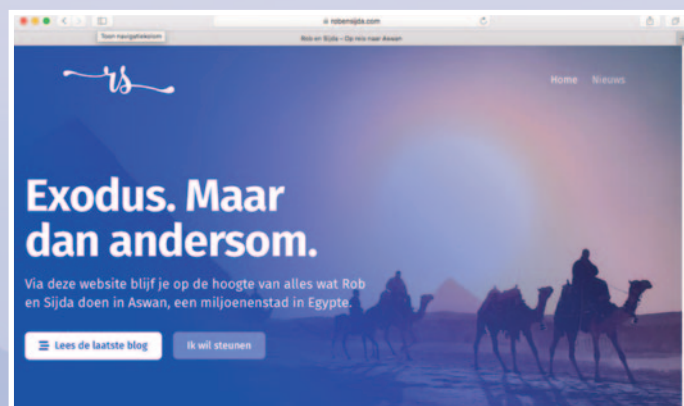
robensijda.com

Toon navigatiekolom

Rob en Sijda – Op reis naar Aswan

rs

Home Nieuws

Exodus. Maar dan andersom.

Via deze website blijf je op de hoogte van alles wat Rob en Sijda doen in Aswan, een miljoenenstad in Egypte.

Lees de laatste blog

Ik wil steunen